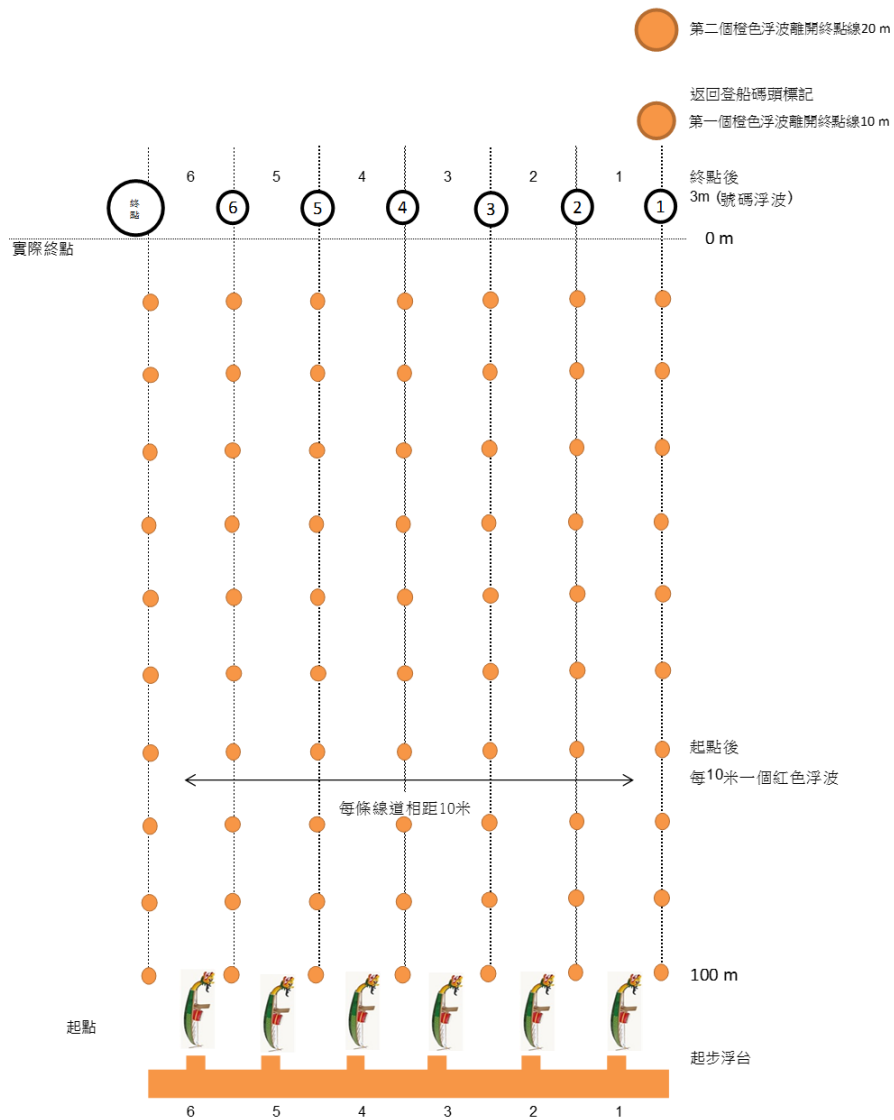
第二個橙色浮波離開終點線20 m

返回登船碼頭標記
第一個橙色浮波離開終點線10 m

6 5 4 3 2 1

終點後
3m (號碼浮波)

終點

6 5 4 3 2 1

實際終點

0 m

起點後
每10米一個紅色浮波

每條線道相距10米

100 m

起點

起步浮台

6 5 4 3 2 1